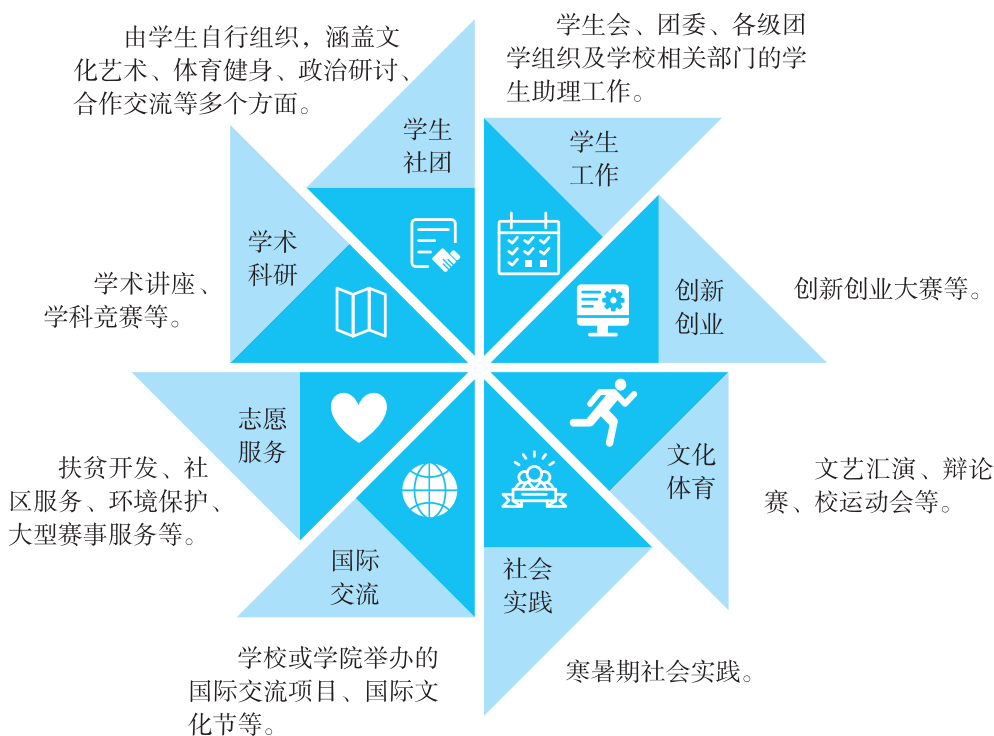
由学生自行组织，涵盖文化艺术、体育健身、政治研讨、合作交流等多个方面。

学生社团

学生会、团委、各级团学组织及学校相关部门的学生助理工作。

学生工作

学术科研

学术讲座、学科竞赛等。

创新创业

创新创业大赛等。

志愿服务

扶贫开发、社区服务、环境保护、大型赛事服务等。

文化体育

文艺汇演、辩论赛、校运动会等。

国际交流

学校或学院举办的国际交流项目、国际文化节等。

社会实践

寒暑期社会实践。